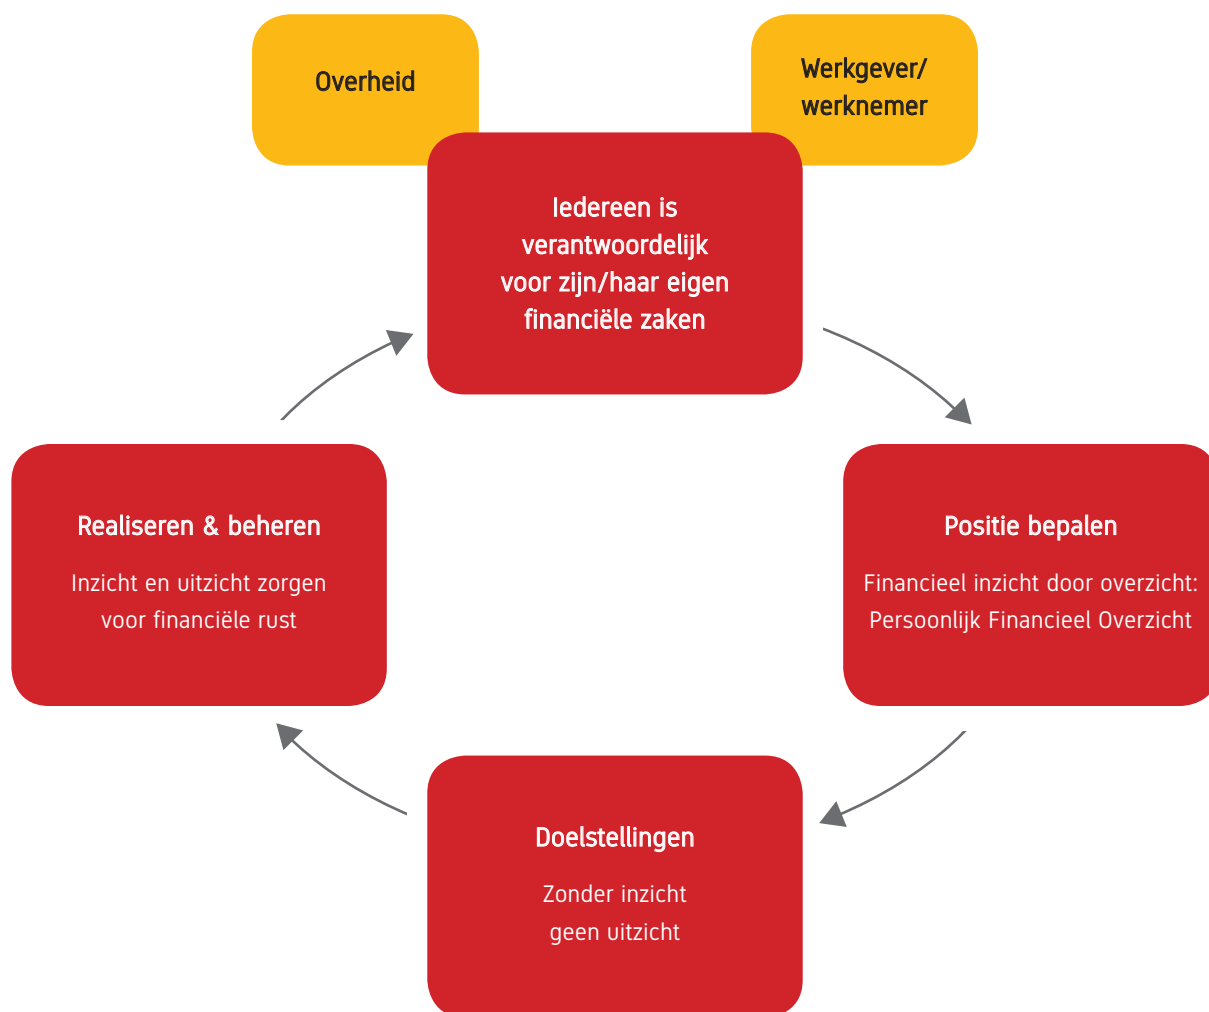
Overheid

Werkgever/ werknemer

Iedereen is verantwoordelijk voor zijn/haar eigen financiële zaken

Positie bepalen

Financieel inzicht door overzicht: Persoonlijk Financieel Overzicht

Doelstellingen

Zonder inzicht geen uitzicht

Realiseren & beheren

Inzicht en uitzicht zorgen voor financiële rust